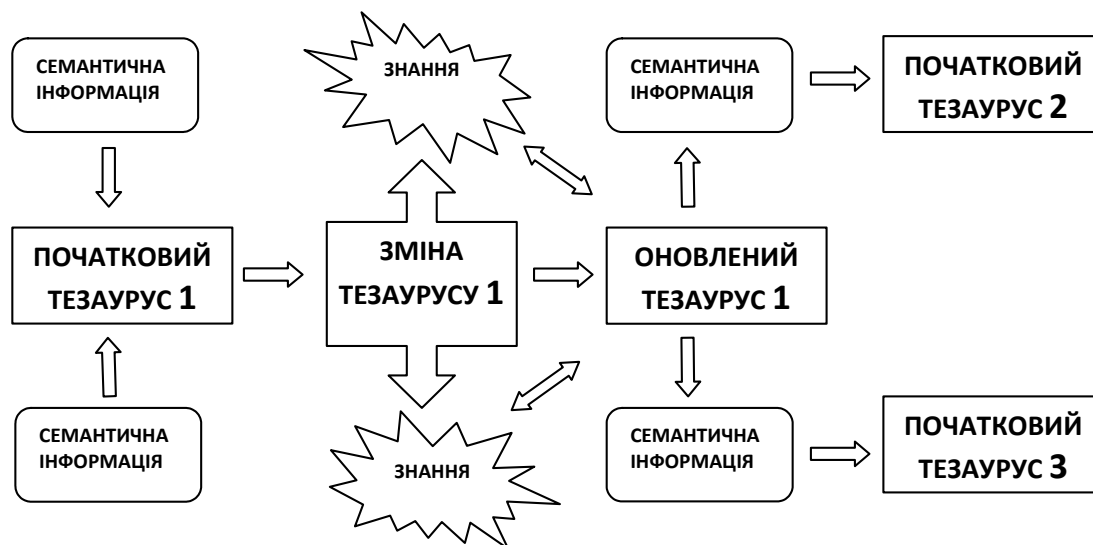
СЕМАНТИЧНА ІНФОРМАЦІЯ

ЗНАННЯ

СЕМАНТИЧНА ІНФОРМАЦІЯ

ПОЧАТКОВИЙ ТЕЗАУРУС 2

ПОЧАТКОВИЙ ТЕЗАУРУС 1

ЗМІНА ТЕЗАУРУСУ 1

ОНОВЛЕНИЙ ТЕЗАУРУС 1

СЕМАНТИЧНА ІНФОРМАЦІЯ

ЗНАННЯ

СЕМАНТИЧНА ІНФОРМАЦІЯ

ПОЧАТКОВИЙ ТЕЗАУРУС 3